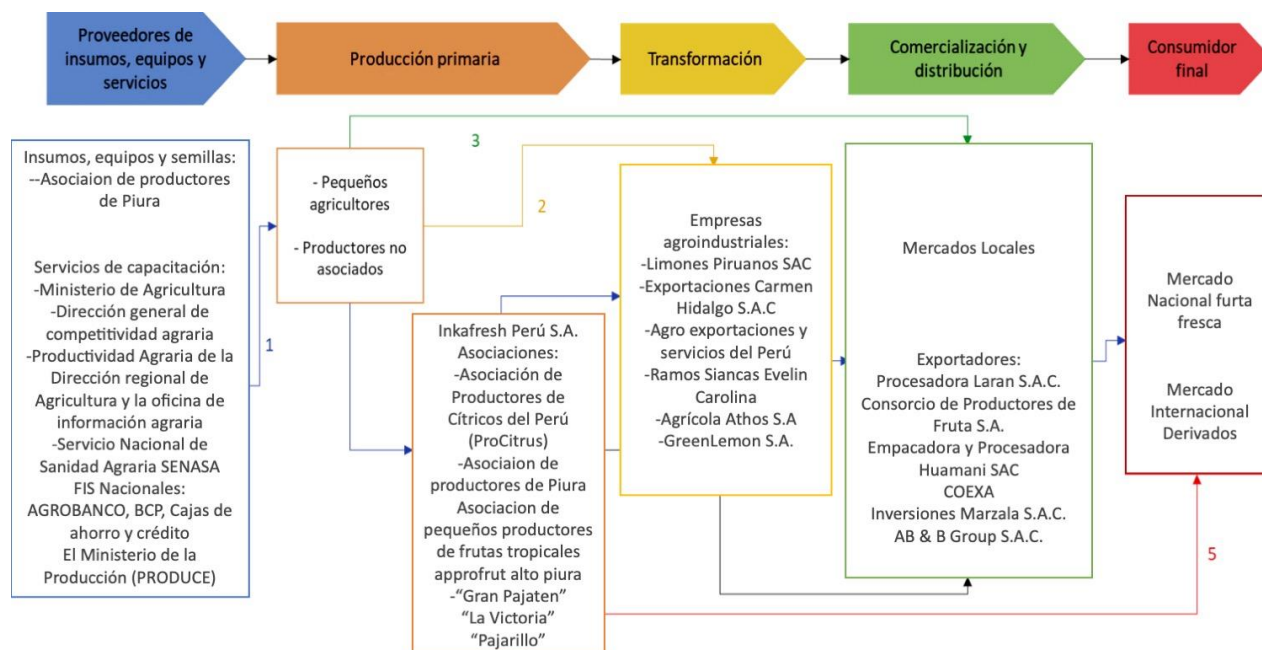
Proveedores de insumos, equipos y servicios

Producción primaria

Transformación

Comercialización y distribución

Consumidor final

Insumos, equipos y semillas:
--Asociaion de productores de Piura

Servicios de capacitación:
-Ministerio de Agricultura
-Dirección general de competitividad agraria
-Productividad Agraria de la Dirección regional de Agricultura y la oficina de información agraria
-Servicio Nacional de Sanidad Agraria SENASA
FIS Nacionales:
AGROBANCO, BCP, Cajas de ahorro y crédito
El Ministerio de la Producción (PRODUCE)

1

3

- Pequeños agricultores

- Productores no asociados

2

Inkafresh Perú S.A.
Asociaciones:
-Asociación de Productores de Cítricos del Perú (ProCitrus)
-Asociaion de productores de Piura
Asociacion de pequeños productores de frutas tropicales approfrut alto piura
-"Gran Pajaten"
"La Victoria"
"Pajarillo"

Empresas agroindustriales:
-Limones Piruanos SAC
-Exportaciones Carmen Hidalgo S.A.C
-Agro exportaciones y servicios del Perú
-Ramos Siancas Evelin Carolina
-Agrícola Athos S.A
-GreenLemon S.A.

Mercados Locales

Exportadores:
Procesadora Laran S.A.C.
Consorcio de Productores de Fruta S.A.
Empacadora y Procesadora Huamani SAC
COEXA
Inversiones Marzala S.A.C.
AB & B Group S.A.C.

Mercado Nacional furta fresca

Mercado Internacional Derivados

5